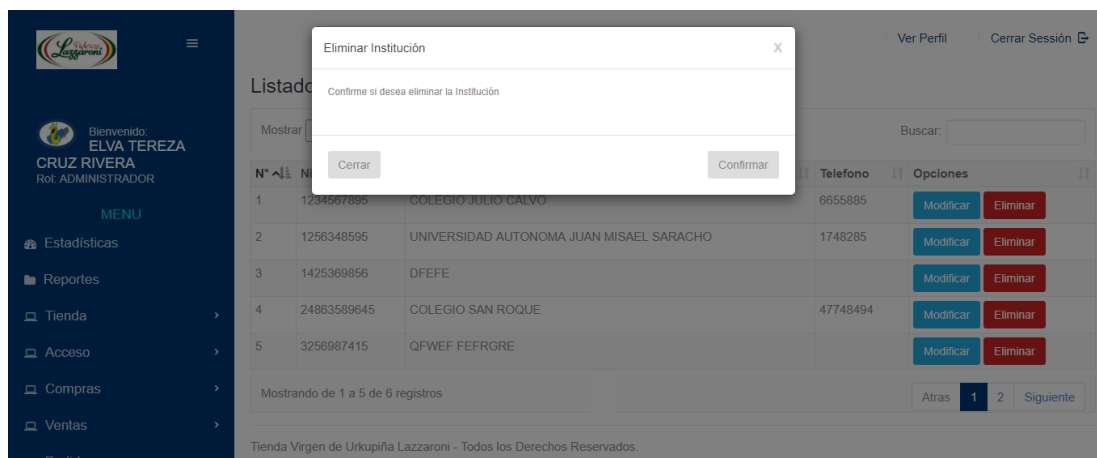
Lazzaroni

Bienvenido:
ELVA TEREZA CRUZ RIVERA
Rol: ADMINISTRADOR

MENU
Estadísticas
Reportes
Tienda
Acceso
Compras
Ventas

Ver Perfil
Cerrar Sessión

Listado

Mostrar

Buscar:

| N° | N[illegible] | | Telefono | Opciones |
|---|---|---|---|---|
| 1 | 1234567895 | COLEGIO JULIO CALVO | 6655885 | Modificar Eliminar |
| 2 | 1256348595 | UNIVERSIDAD AUTONOMA JUAN MISAEL SARACHO | 1748285 | Modificar Eliminar |
| 3 | 1425369856 | DFEFE | | Modificar Eliminar |
| 4 | 24863589645 | COLEGIO SAN ROQUE | 47748494 | Modificar Eliminar |
| 5 | 3256987415 | QFWEF FEFRGRE | | Modificar Eliminar |

Mostrando de 1 a 5 de 6 registros

Atras 1 2 Siguiente

Tienda Virgen de Urkupiña Lazzaroni - Todos los Derechos Reservados.

Eliminar Institución
x
Confirme si desea eliminar la Institución
Cerrar
Confirmar